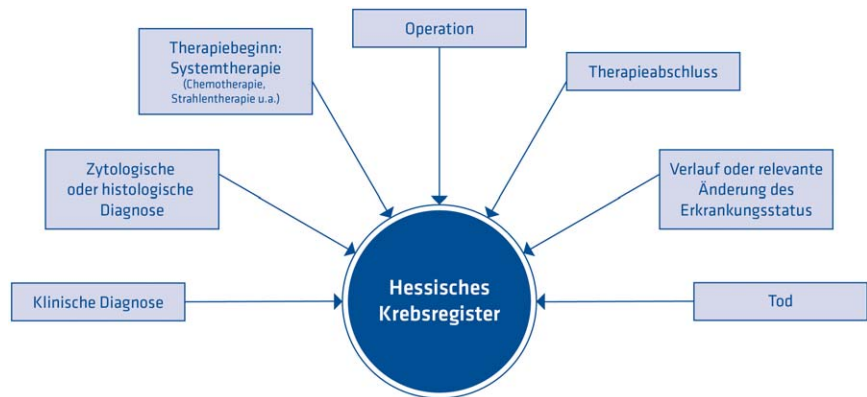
Operation

Therapiebeginn: Systemtherapie (Chemotherapie, Strahlentherapie u.a.)

Therapieabschluss

Zytologische oder histologische Diagnose

Verlauf oder relevante Änderung des Erkrankungsstatus

Klinische Diagnose

Hessisches Krebsregister

Tod